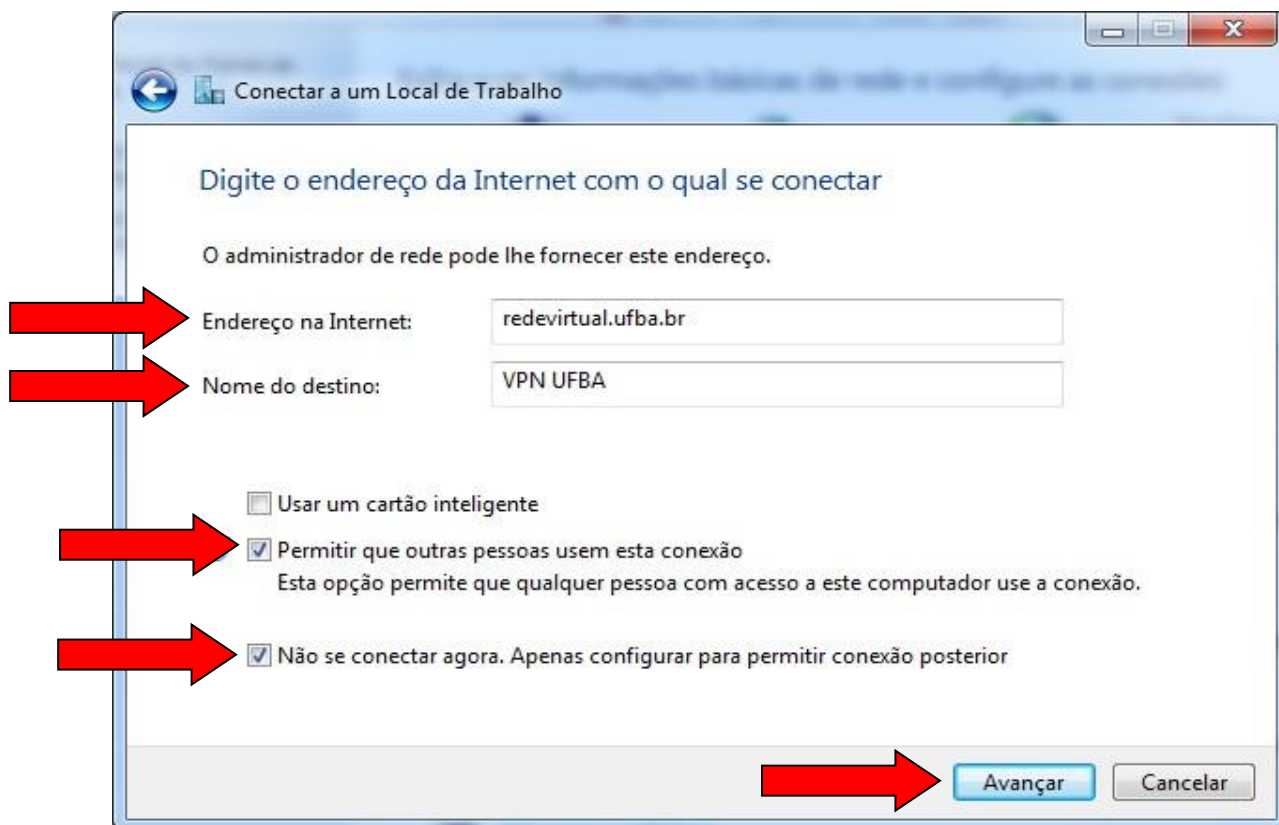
Conectar a um Local de Trabalho

Digite o endereço da Internet com o qual se conectar

O administrador de rede pode lhe fornecer este endereço.

Endereço na Internet: redevirtual.ufba.br

Nome do destino: VPN UFBA

Usar um cartão inteligente

Permitir que outras pessoas usem esta conexão
Esta opção permite que qualquer pessoa com acesso a este computador use a conexão.

Não se conectar agora. Apenas configurar para permitir conexão posterior

Avançar Cancelar